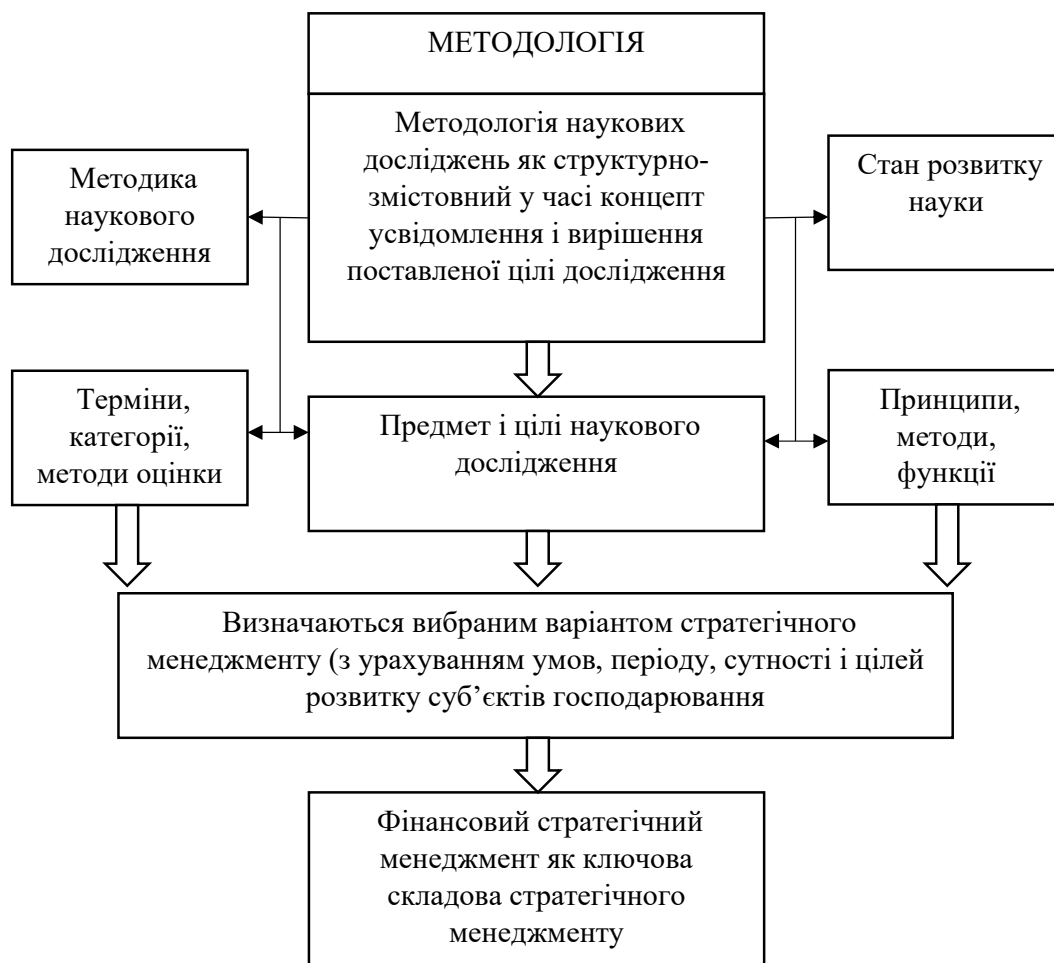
МЕТОДОЛОГІЯ

Методологія наукових досліджень як структурно-змістовний у часі концепт усвідомлення і вирішення поставленої цілі дослідження

Методика наукового дослідження

Стан розвитку науки

Терміни, категорії, методи оцінки

Предмет і цілі наукового дослідження

Принципи, методи, функції

Визначаються вибраним варіантом стратегічного менеджменту (з урахуванням умов, періоду, сутності і цілей розвитку суб'єктів господарювання

Фінансовий стратегічний менеджмент як ключова складова стратегічного менеджменту